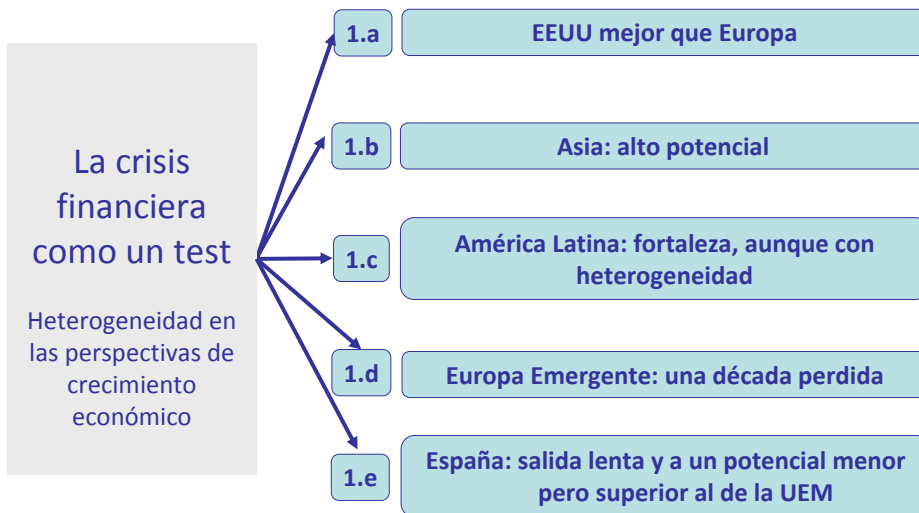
La crisis financiera como un test

Heterogeneidad en las perspectivas de crecimiento económico

1.a EEUU mejor que Europa

1.b Asia: alto potencial

1.c América Latina: fortaleza, aunque con heterogeneidad

1.d Europa Emergente: una década perdida

1.e España: salida lenta y a un potencial menor pero superior al de la UEM